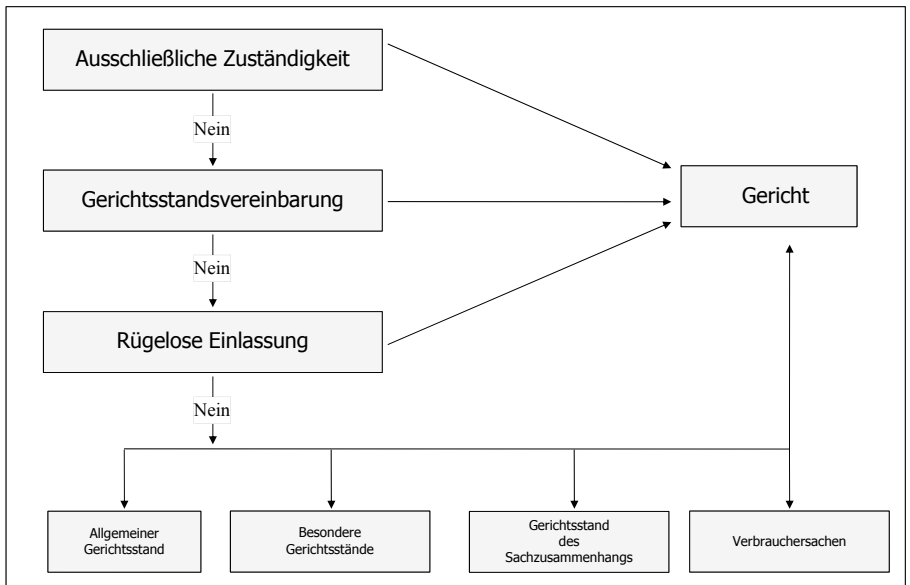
Ausschließliche Zuständigkeit

Nein

Gerichtsstandsvereinbarung

Nein

Rügelose Einlassung

Nein

Gericht

Allgemeiner Gerichtsstand

Besondere Gerichtsstände

Gerichtsstand des Sachzusammenhangs

Verbrauchersachen